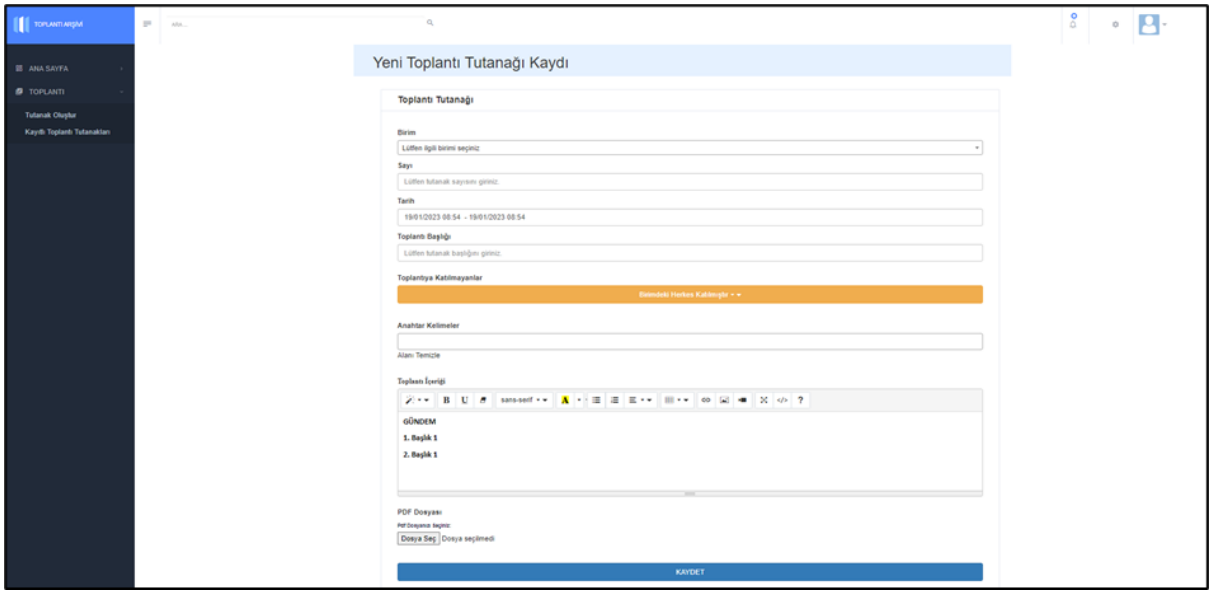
TOPLANTI ARŞİVİ

ara...

ANA SAYFA

TOPLANTI

Tutanak Oluştur

Kayıtlı Toplantı Tutanakları

Yeni Toplantı Tutanağı Kaydı

Toplantı Tutanağı

Birim

Lütfen ilgili birimi seçiniz

Sayı

Lütfen tutanak sayısını giriniz.

Tarih

19/01/2023 08:54 - 19/01/2023 08:54

Toplantı Başlığı

Lütfen tutanak başlığını giriniz.

Toplantıya Katılmayanlar

Birimdeki Herkes Katılmıştır

Anahtar Kelimeler

Alanı Temizle

Toplantı İçeriği

B U sans-serif A ?

GÜNDEM

1. Başlık 1

2. Başlık 1

PDF Dosyası

Pdf Dosyasını Seçiniz

Dosya Seç Dosya seçilmedi

KAYDET